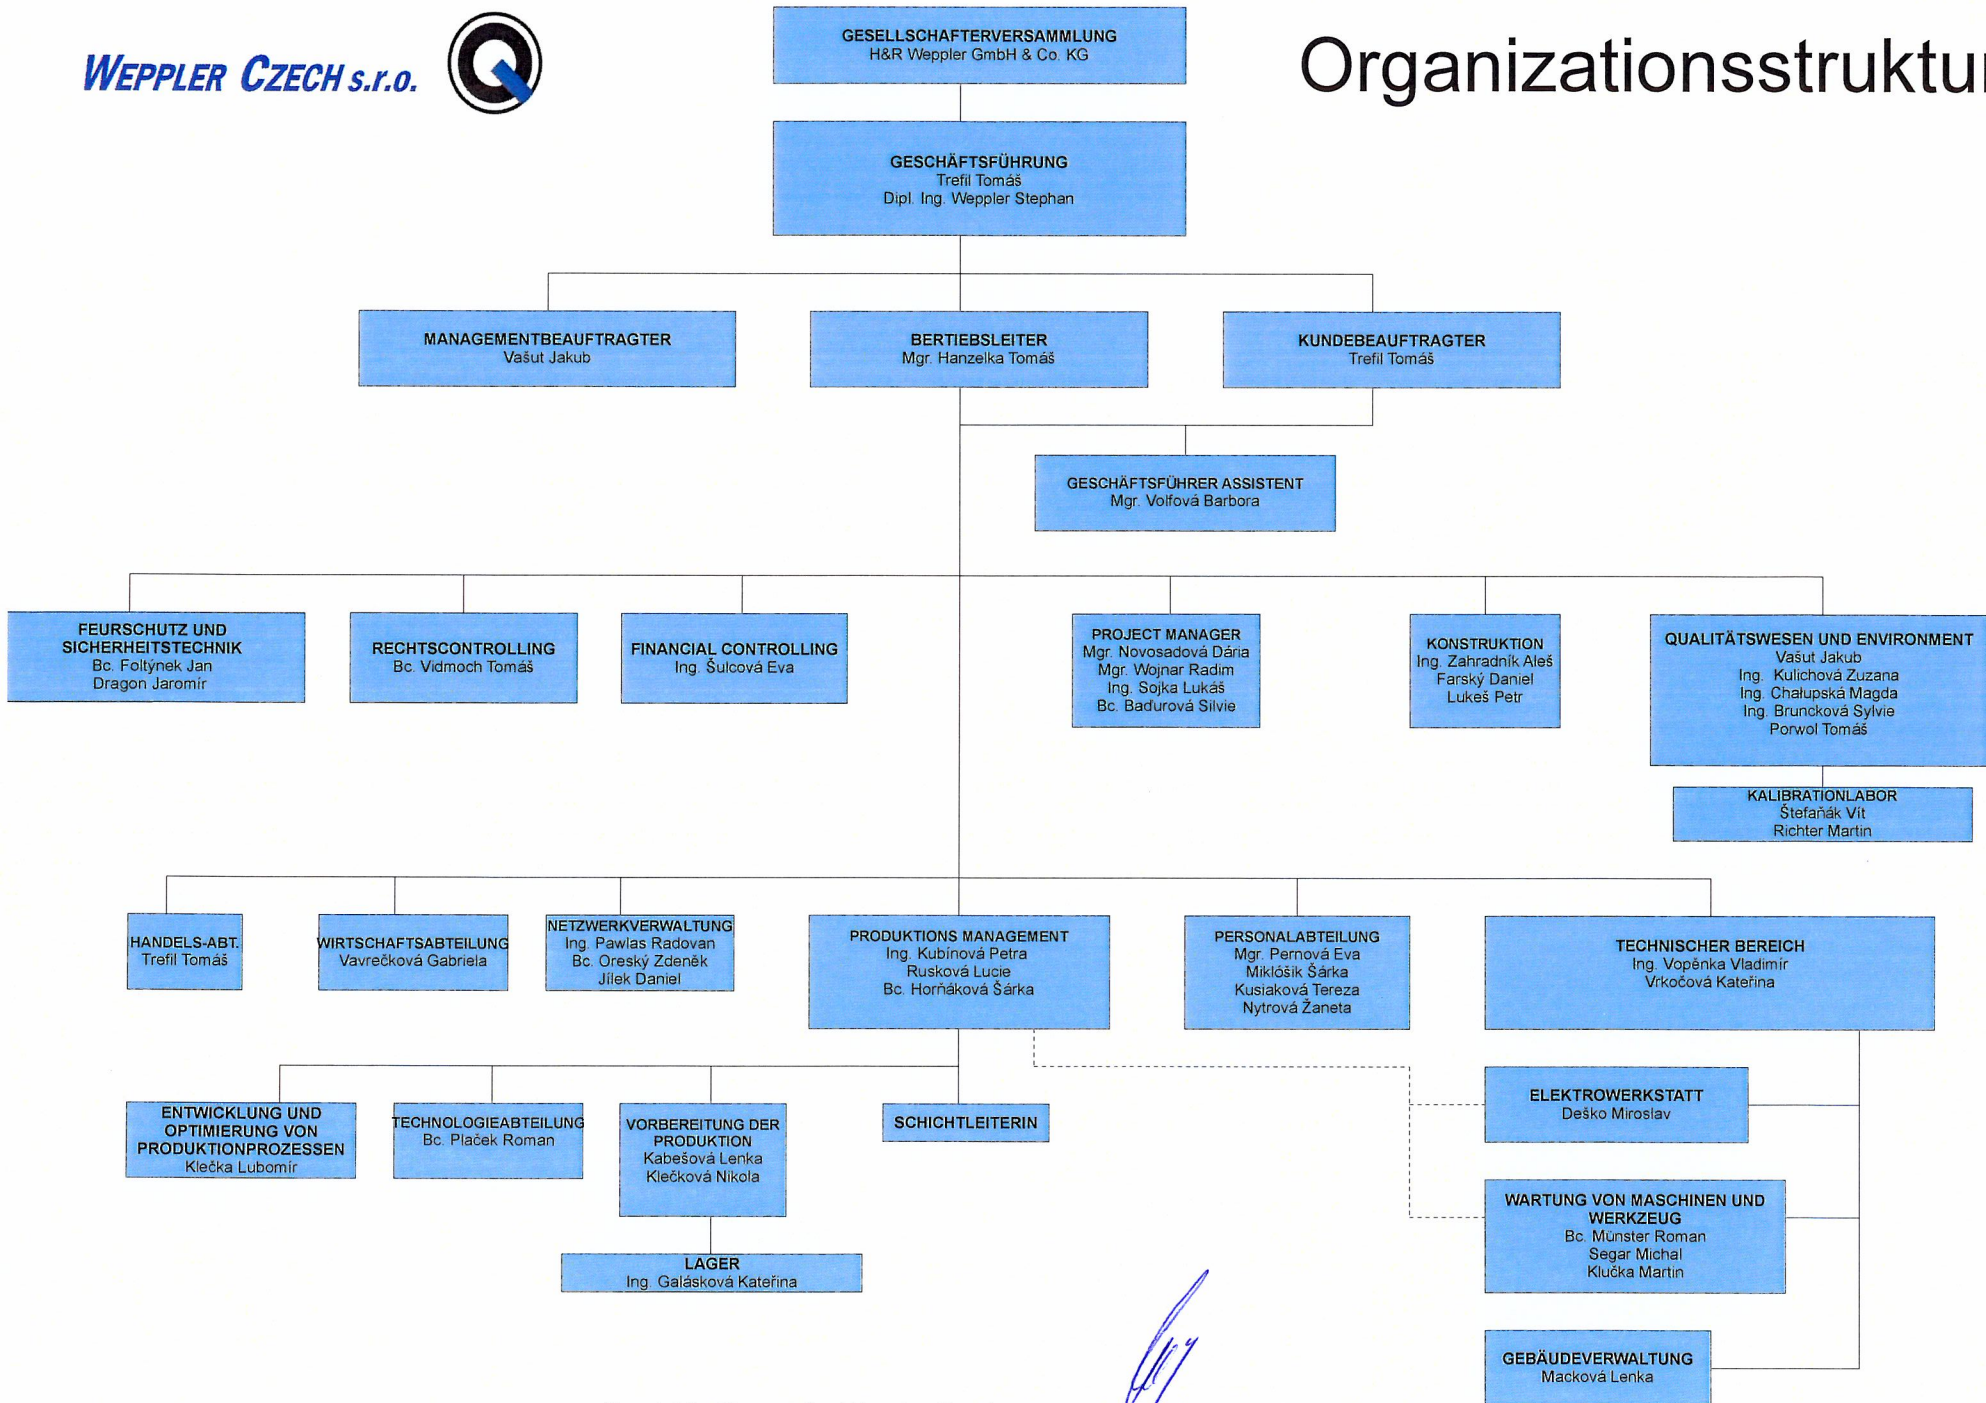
WEPPLER CZECH s.r.o.

Organizationsstruktu

GESELLSCHAFTERVERSAMMLUNG
H&R Weppler GmbH & Co. KG

GESCHÄFTSFÜHRUNG
Trefil Tomáš
Dipl. Ing. Weppler Stephan

MANAGEMENTBEAUFTRAGTER
Vašut Jakub

BERTIEBSLEITER
Mgr. Hanzelka Tomáš

KUNDEBEAUFTRAGTER
Trefil Tomáš

GESCHÄFTSFÜHRER ASSISTENT
Mgr. Volfová Barbora

FEURSCHUTZ UND SICHERHEITSTECHNIK
Bc. Foltýnek Jan
Dragon Jaromír

RECHTSCONTROLLING
Bc. Vidmoch Tomáš

FINANCIAL CONTROLLING
Ing. Šulcová Eva

PROJECT MANAGER
Mgr. Novosadová Dária
Mgr. Wojnar Radim
Ing. Sojka Lukáš
Bc. Baďurová Silvie

KONSTRUKTION
Ing. Zahradník Aleš
Farský Daniel
Lukeš Petr

QUALITÄTSWESEN UND ENVIRONMENT
Vašut Jakub
Ing. Kulichová Zuzana
Ing. Chalupská Magda
Ing. Bruncková Sylvie
Porwol Tomáš

KALIBRATIONLABOR
Štefaňák Vít
Richter Martin

HANDELS-ABT.
Trefil Tomáš

WIRTSCHAFTSABTEILUNG
Vavrečková Gabriela

NETZWERKVERWALTUNG
Ing. Pawlas Radovan
Bc. Oreský Zdeněk
Jílek Daniel

PRODUKTIONS MANAGEMENT
Ing. Kubínová Petra
Rusková Lucie
Bc. Horňáková Šárka

PERSONALABTEILUNG
Mgr. Pernová Eva
Miklóšik Šárka
Kusiaková Tereza
Nytrová Žaneta

TECHNISCHER BEREICH
Ing. Vopěnka Vladimír
Vrkočová Kateřina

ENTWICKLUNG UND OPTIMIERUNG VON PRODUKTIONPROZESSEN
Klečka Lubomír

TECHNOLOGIEABTEILUNG
Bc. Plaček Roman

VORBEREITUNG DER PRODUKTION
Kabešová Lenka
Klečková Nikola

SCHICHTLEITERIN

LAGER
Ing. Galásková Kateřina

ELEKTROWERKSTATT
Deško Miroslav

WARTUNG VON MASCHINEN UND WERKZEUG
Bc. Münster Roman
Segar Michal
Klučka Martin

GEBÄUDEVERWALTUNG
Macková Lenka